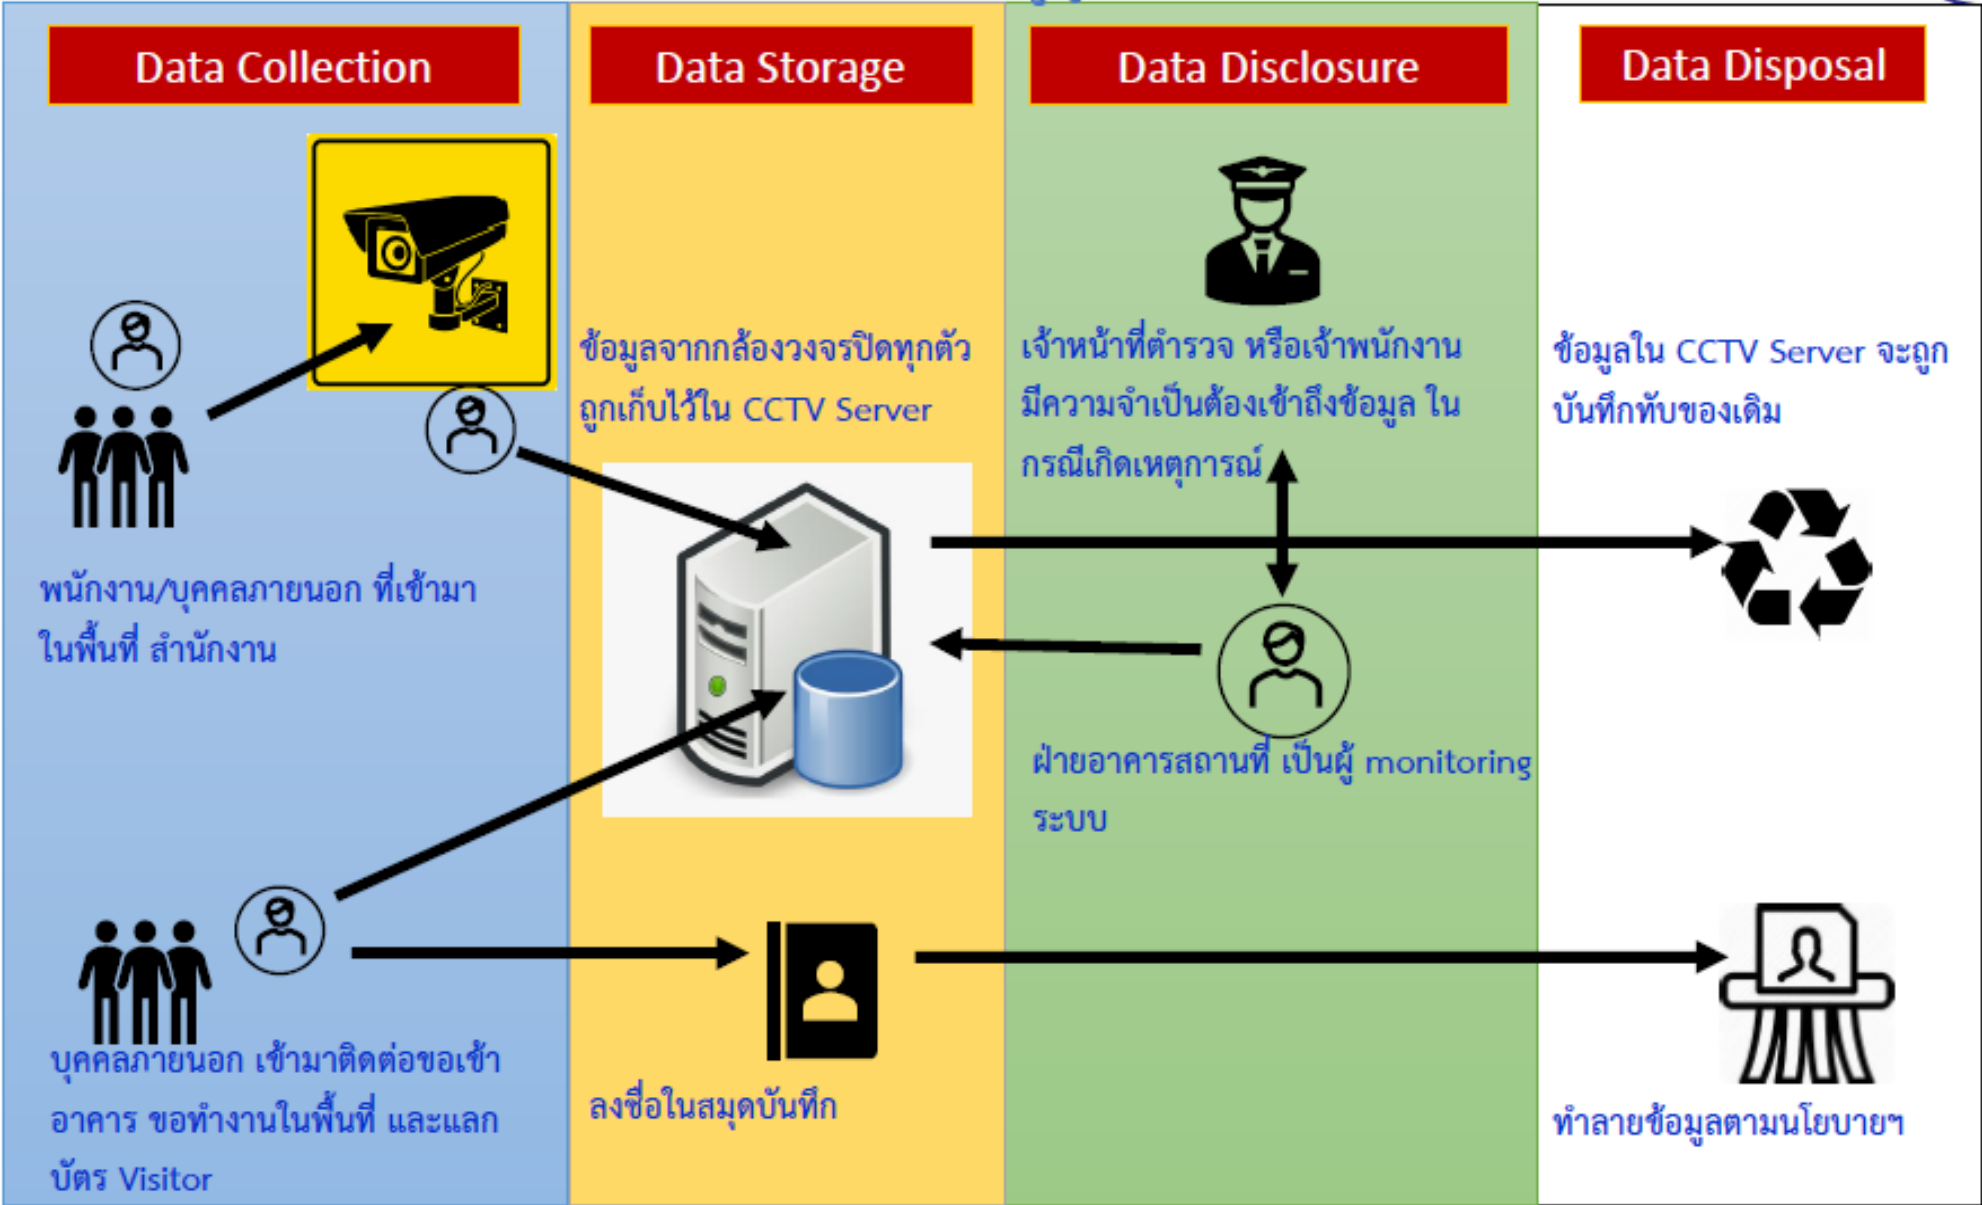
Data Collection

Data Storage

Data Disclosure

Data Disposal

ข้อมูลจากกล้องวงจรปิดทุกตัว ถูกเก็บไว้ใน CCTV Server

เจ้าหน้าที่ตำรวจ หรือเจ้าพนักงาน มีความจำเป็นต้องเข้าถึงข้อมูล ในกรณีเกิดเหตุการณ์

ข้อมูลใน CCTV Server จะถูกบันทึกทับของเดิม

พนักงาน/บุคคลภายนอก ที่เข้ามาในพื้นที่ สำนักงาน

ฝ่ายอาคารสถานที่ เป็นผู้ monitoring ระบบ

บุคคลภายนอก เข้ามาติดต่อขอเข้าอาคาร ขอทำงานในพื้นที่ และแลกบัตร Visitor

ลงชื่อในสมุดบันทึก

ทำลายข้อมูลตามนโยบายฯ